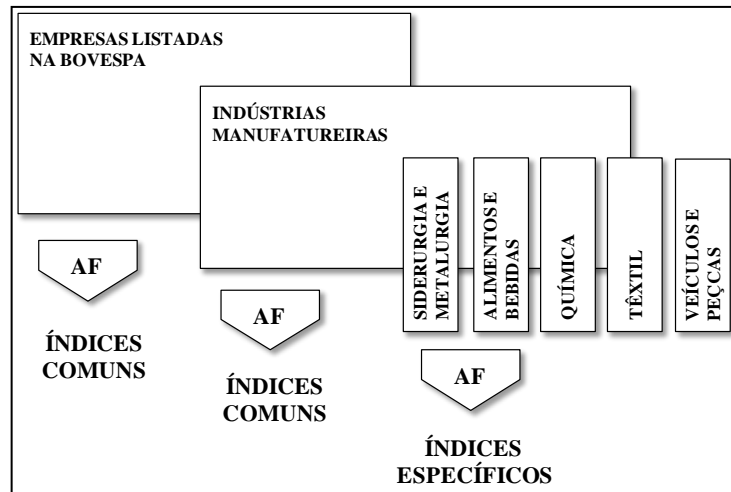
EMPRESAS LISTADAS NA BOVESPA

INDÚSTRIAS MANUFATUREIRAS

SIDERURGIA E METALURGIA

ALIMENTOS E BEBIDAS

QUÍMICA

TÊXTIL

VEÍCULOS E PEÇAS

AF

ÍNDICES COMUNS

AF

ÍNDICES COMUNS

AF

ÍNDICES ESPECÍFICOS